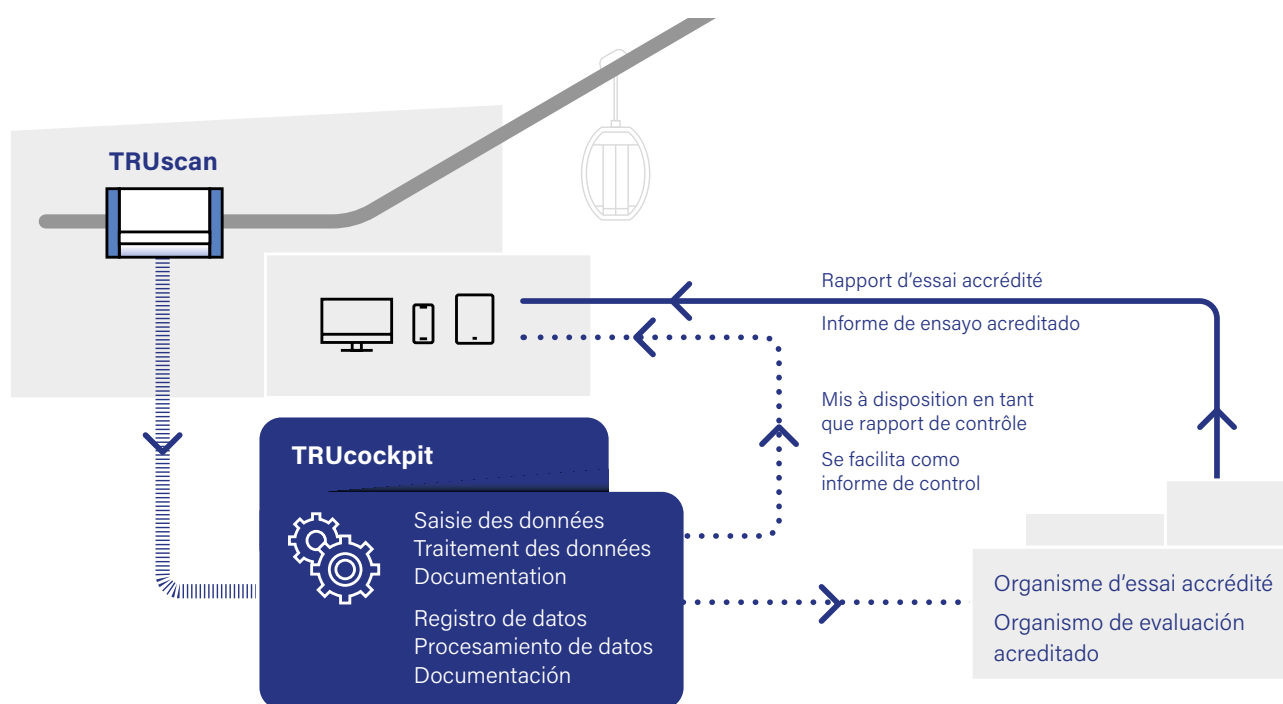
TRUscan

Rapport d’essai accrédité

Informe de ensayo acreditado

Mis à disposition en tant que rapport de contrôle

Se facilita como informe de control

TRUcockpit

Saisie des données
Traitement des données
Documentation

Registro de datos
Procesamiento de datos
Documentación

Organisme d’essai accrédité

Organismo de evaluación acreditado